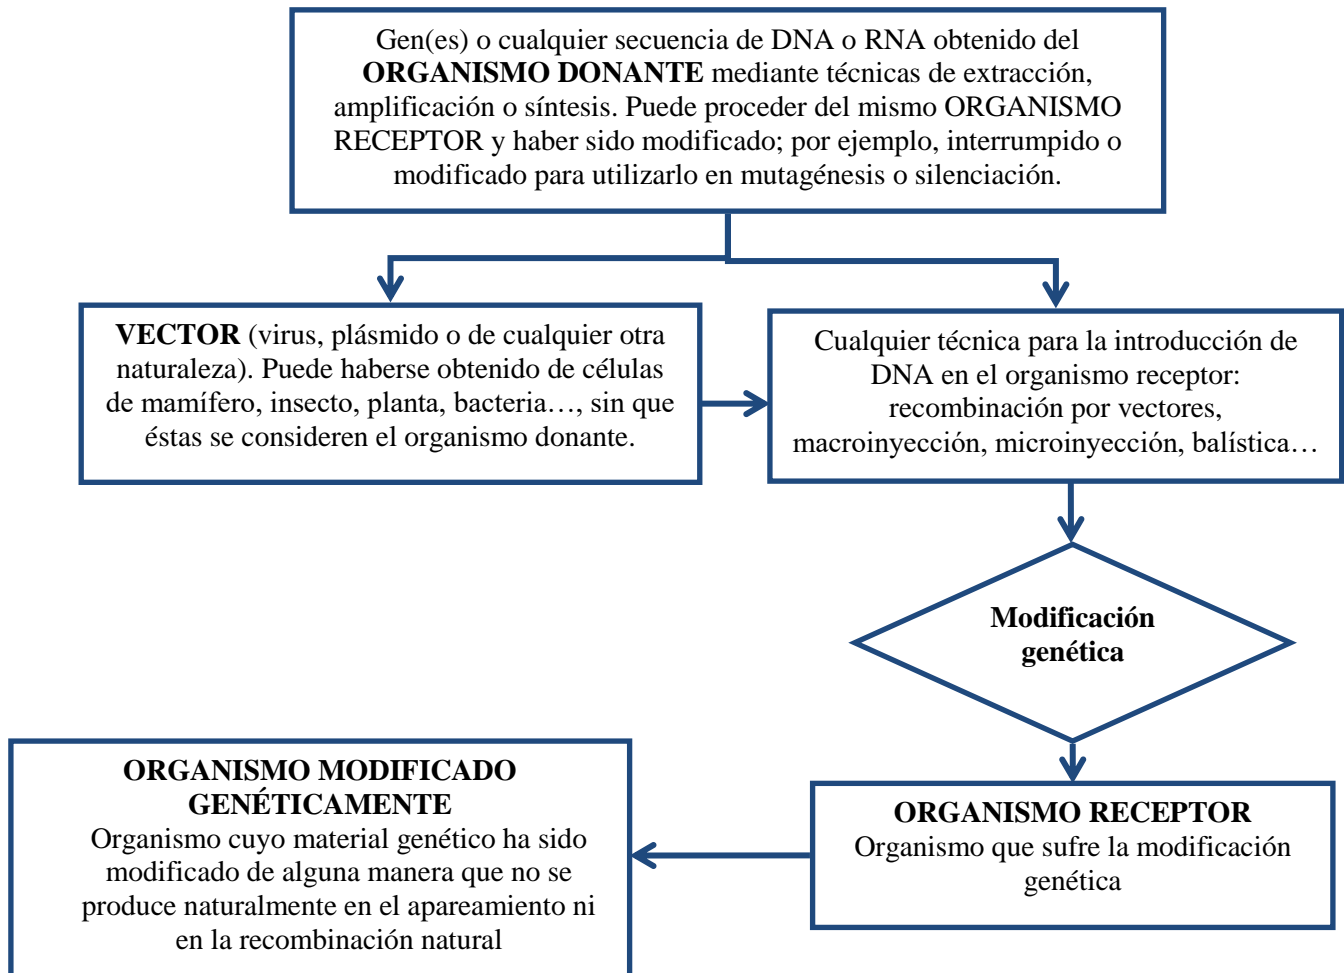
Gen(es) o cualquier secuencia de DNA o RNA obtenido del **ORGANISMO DONANTE** mediante técnicas de extracción, amplificación o síntesis. Puede proceder del mismo ORGANISMO RECEPTOR y haber sido modificado; por ejemplo, interrumpido o modificado para utilizarlo en mutagénesis o silenciación.

**VECTOR** (virus, plásmido o de cualquier otra naturaleza). Puede haberse obtenido de células de mamífero, insecto, planta, bacteria…, sin que éstas se consideren el organismo donante.

Cualquier técnica para la introducción de DNA en el organismo receptor: recombinación por vectores, macroinyección, microinyección, balística…

**Modificación genética**

**ORGANISMO RECEPTOR**
Organismo que sufre la modificación genética

**ORGANISMO MODIFICADO GENÉTICAMENTE**
Organismo cuyo material genético ha sido modificado de alguna manera que no se produce naturalmente en el apareamiento ni en la recombinación natural